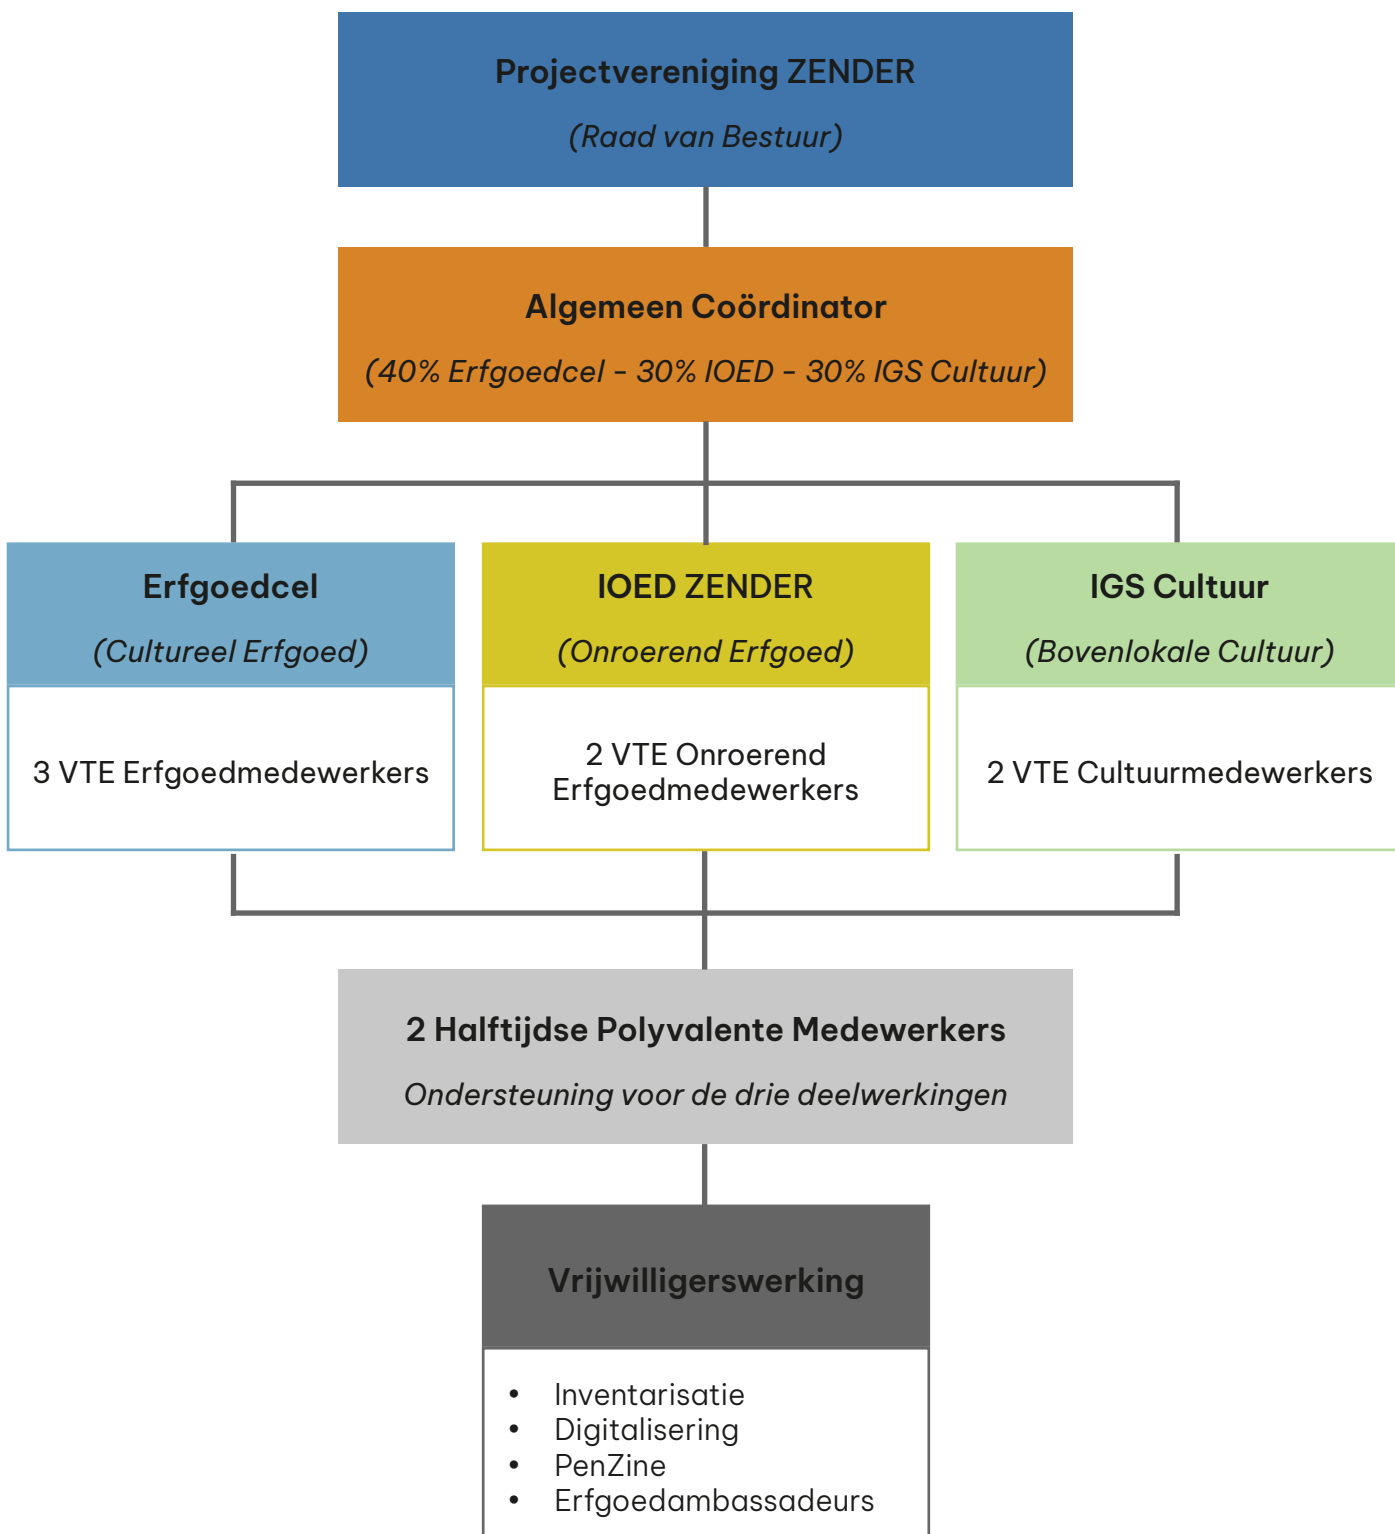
Projectvereniging ZENDER

(Raad van Bestuur)

Algemeen Coördinator

(40% Erfgoedcel - 30% IOED - 30% IGS Cultuur)

Erfgoedcel

(Cultureel Erfgoed)

3 VTE Erfgoedmedewerkers

IOED ZENDER

(Onroerend Erfgoed)

2 VTE Onroerend Erfgoedmedewerkers

IGS Cultuur

(Bovenlokale Cultuur)

2 VTE Cultuurmedewerkers

2 Halftijdse Polyvalente Medewerkers

Ondersteuning voor de drie deelwerkingen

Vrijwilligerswerking

- Inventarisatie
- Digitalisering
- PenZine
- Erfgoedambassadeurs